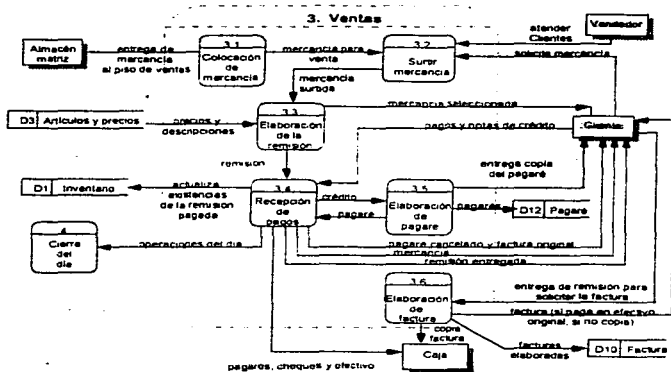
3. Ventas

Almacén matriz

entrega de mercancía al piso de ventas

3.1
Colocación de mercancía

mercancía para venta

3.2
Surtir mercancía

atender Clientes

Vendedor

solicita mercancía

mercancía surtida

D3 Artículos y precios

precios y descripciones

3.3
Elaboración de la remisión

mercancía seleccionada

pagos y notas de crédito

Cliente

remisión

entrega copia del pagaré

D1 Inventario

actualiza existencias de la remisión pagada

3.4
Recepción de pagos

crédito

pagaré

3.5
Elaboración de pagaré

pagarés

D12 Pagaré

4
Cierre del día

operaciones del día

pagaré cancelado y factura original

mercancía

remisión entregada

3.6
Elaboración de factura

entrega de remisión para solicitar la factura

factura (si pagó en efectivo original, si no copia)

copia factura

Caja

facturas elaboradas

D10 Factura

pagarés, cheques y efectivo